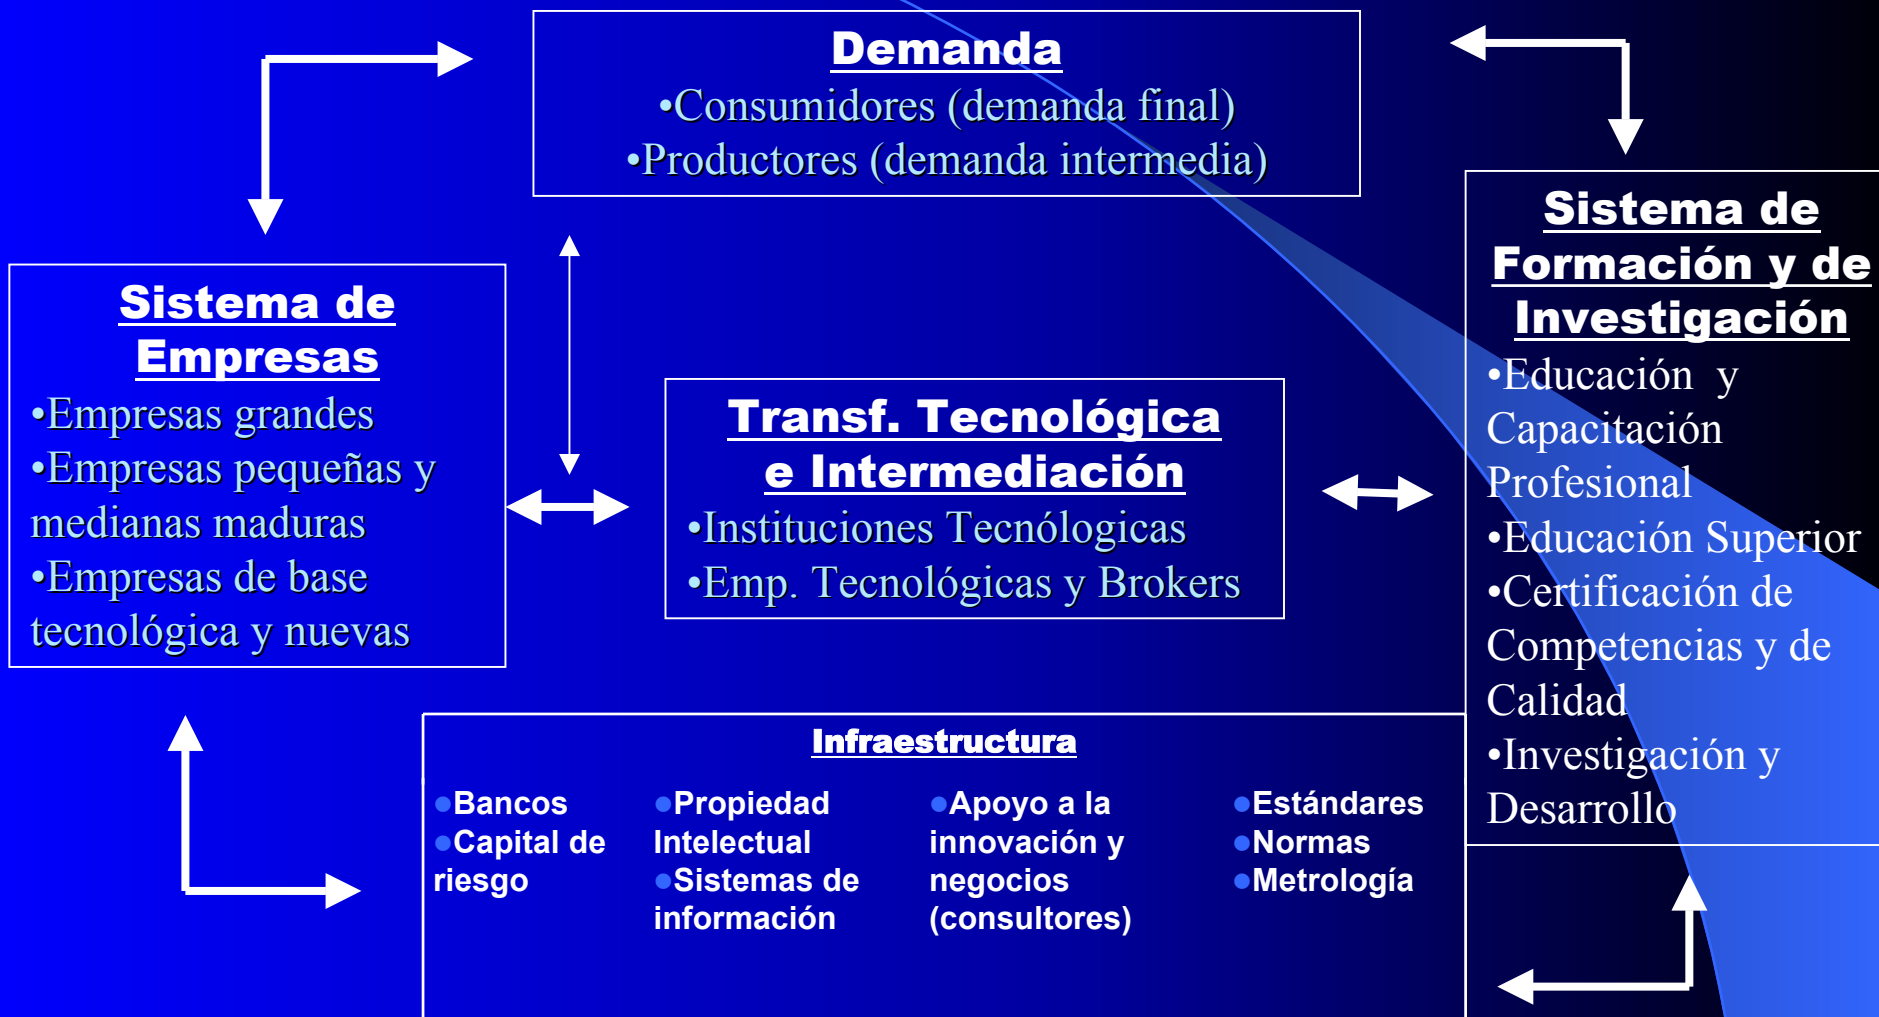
Demanda
•Consumidores (demanda final)
•Productores (demanda intermedia)

Sistema de Empresas
•Empresas grandes
•Empresas pequeñas y medianas maduras
•Empresas de base tecnológica y nuevas

Transf. Tecnológica e Intermediación
•Instituciones Tecnólogicas
•Emp. Tecnológicas y Brokers

Sistema de Formación y de Investigación
•Educación y Capacitación Profesional
•Educación Superior
•Certificación de Competencias y de Calidad
•Investigación y Desarrollo

Infraestructura

•Bancos
•Capital de riesgo

•Propiedad Intelectual
•Sistemas de información

•Apoyo a la innovación y negocios (consultores)

•Estándares
•Normas
•Metrología